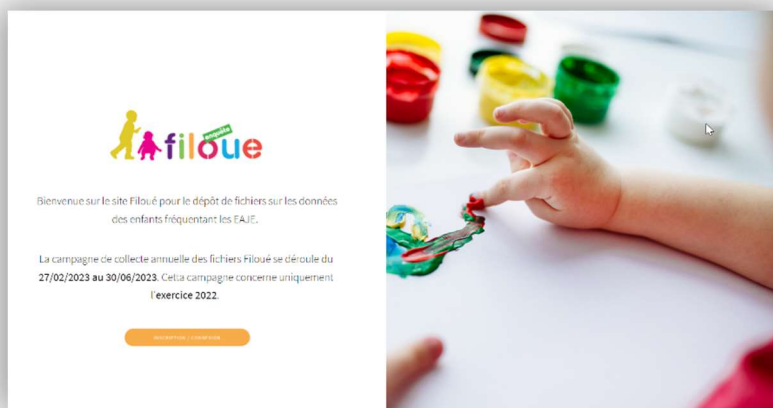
enquête
filoue

Bienvenue sur le site Filoué pour le dépôt de fichiers sur les données des enfants fréquentant les EAJE.

La campagne de collecte annuelle des fichiers Filoué se déroule du 27/02/2023 au 30/06/2023. Cette campagne concerne uniquement l'exercice 2022.

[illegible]